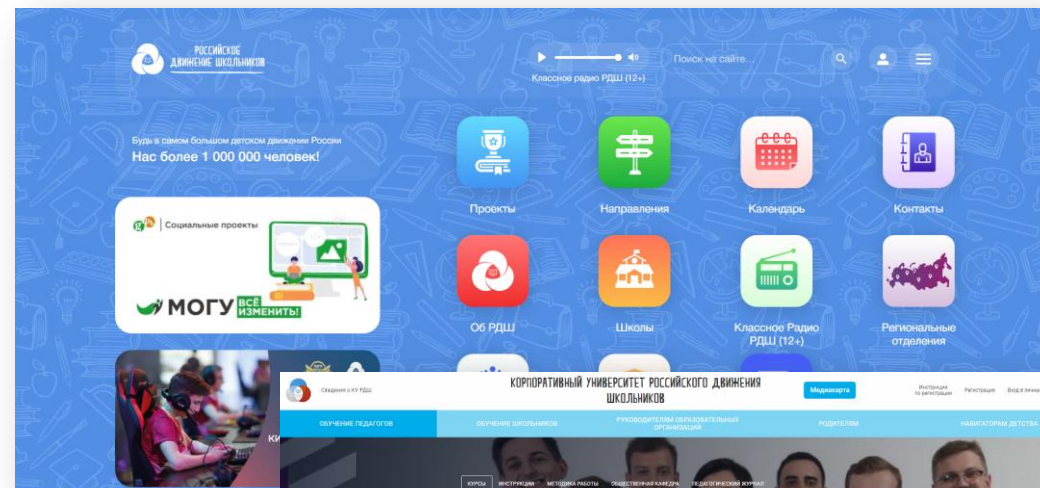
РОССИЙСКОЕ ДВИЖЕНИЕ ШКОЛЬНИКОВ

Классное радио РДШ (12+)

Поиск на сайте...

Будь в самом большом детском движении России
Нас более 1 000 000 человек!

Социальные проекты

МОГУ ВСЁ ИЗМЕНИТЬ!

Проекты

Направления

Календарь

Контакты

Об РДШ

Школы

Классное Радио РДШ (12+)

Региональные отделения

Сведения о КУ РДШ

КОРПОРАТИВНЫЙ УНИВЕРСИТЕТ РОССИЙСКОГО ДВИЖЕНИЯ ШКОЛЬНИКОВ

Медиакарта

Инструкция по регистрации

Регистрация

Вход в личный

ОБУЧЕНИЕ ПЕДАГОГОВ

ОБУЧЕНИЕ ШКОЛЬНИКОВ

РУКОВОДИТЕЛЯМ ОБРАЗОВАТЕЛЬНЫХ ОРГАНИЗАЦИЙ

РОДИТЕЛЯМ

НАВИГАТОРАМ ДЕТСТВА

КУРСЫ

ИНСТРУКЦИИ

МЕТОДИКА РАБОТЫ

ОБЩЕСТВЕННАЯ КАФЕДРА

ПЕДАГОГИЧЕСКИЙ ЖУРНАЛ

КИ